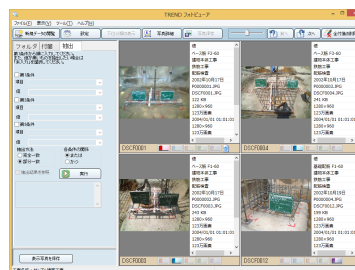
TREND フォトビューア

ファイル(F) 表示(V) ツール(T) ヘルプ(H)

帳票データ閲覧 設定 写真情報 戻る 次へ 全て写真を表示

フォルダ 台帳 検索

検索条件

条件

値

条件

値

条件

値

条件

値

検索方法
完全一致
部分一致

各条件の関係
または
かつ

検索

DSCR0001

ベース筋 F1-G0
建物基本工事
鉄筋工事
配筋検査
2002年10月17日
P0000001.JPG
DSCF0001.JPG
128 KB
1280×960
123万画素
2004/01/31 01:01:22
1280×960
123万画素

ベース筋 F1-G0
建物基本工事
鉄筋工事
配筋検査
2002年10月17日
P0000001.JPG
DSCF0004.JPG
241 KB
1280×960
123万画素
2004/01/31 01:01:22
1280×960
123万画素

DSCR0004

DSCR0002

ベース筋 F1-G0
建物基本工事
鉄筋工事
配筋検査
2002年10月17日
P0000001.JPG
DSCF0002.JPG
240 KB
1280×960
123万画素
2004/01/31 01:01:22
1280×960
123万画素

基礎配筋 F1-G0
建物基本工事
鉄筋工事
配筋検査
2002年10月17日
P0000001.JPG
DSCF0012.JPG
199 KB
1280×960
123万画素
2004/01/31 01:01:22
1280×960
123万画素

DSCR0012

表示写真を保存